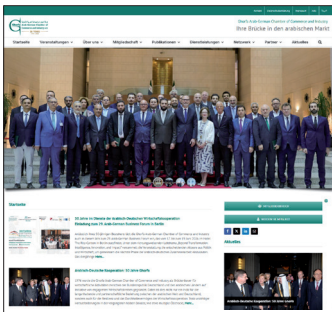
Ghorfa Arab-German Chamber of Commerce and Industry
Ihre Brücke in den arabischen Markt

Startseite
Veranstaltungen
Über uns
Mitgliedschaft
Publikationen
Dienstleistungen
Netzwerk
Partner
Aktuelles

Startseite

50 Jahre im Dienste der arabisch-deutschen Wirtschaftskooperation: Einladung zum 25. Arab-German Business Forum in Berlin

Arabisch-Deutsche Kooperation: 50 Jahre Ghorfa

Aktuelles

Arabisch-Deutsche Kooperation: 50 Jahre Ghorfa